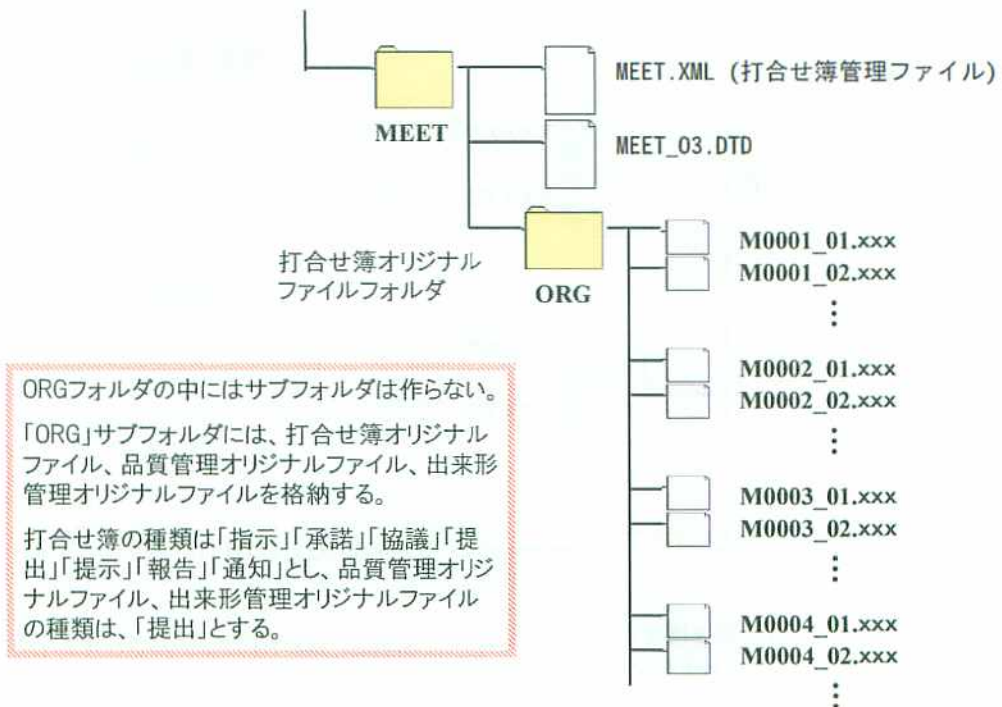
MEET

MEET.XML (打合せ簿管理ファイル)

MEET_03.DTD

打合せ簿オリジナルファイルフォルダ

ORG

M0001_01.xxx
M0001_02.xxx
⋮

M0002_01.xxx
M0002_02.xxx
⋮

M0003_01.xxx
M0003_02.xxx
⋮

M0004_01.xxx
M0004_02.xxx
⋮

ORGフォルダの中にはサブフォルダは作らない。

「ORG」サブフォルダには、打合せ簿オリジナルファイル、品質管理オリジナルファイル、出来形管理オリジナルファイルを格納する。

打合せ簿の種類は「指示」「承諾」「協議」「提出」「提示」「報告」「通知」とし、品質管理オリジナルファイル、出来形管理オリジナルファイルの種類は、「提出」とする。